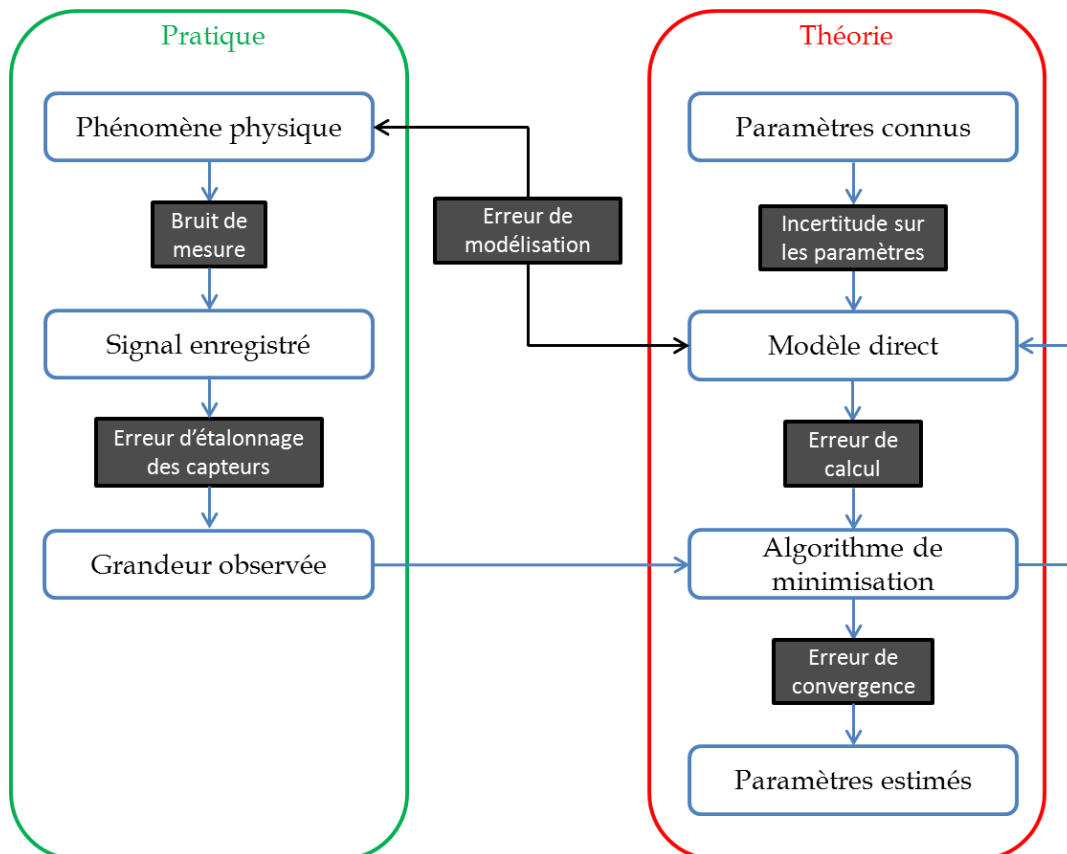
Pratique

Phénomène physique

Bruit de mesure

Signal enregistré

Erreur d'étalonnage des capteurs

Grandeur observée

Erreur de modélisation

Théorie

Paramètres connus

Incertitude sur les paramètres

Modèle direct

Erreur de calcul

Algorithme de minimisation

Erreur de convergence

Paramètres estimés